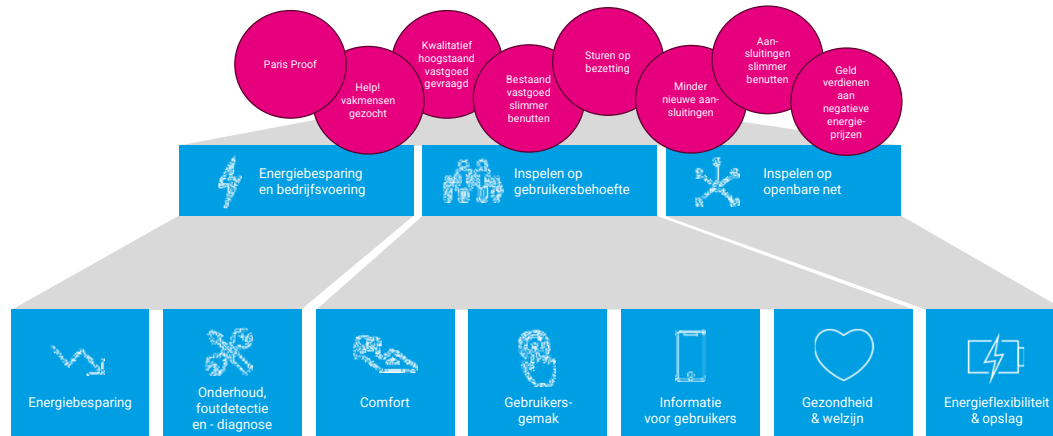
Paris Proof

Help! vakmensen gezocht

Kwalitatief hoogstaand vastgoed gevraagd

Bestaand vastgoed slimmer benutten

Sturen op bezetting

Minder nieuwe aansluitingen

Aansluitingen slimmer benutten

Geld verdienen aan negatieve energieprijzen

Energiebesparing en bedrijfsvoering

Inspelen op gebruikersbehoefte

Inspelen op openbare net

Energiebesparing

Onderhoud, foutdetectie en - diagnose

Comfort

Gebruikersgemak

Informatie voor gebruikers

Gezondheid & welzijn

Energieflexibiliteit & opslag